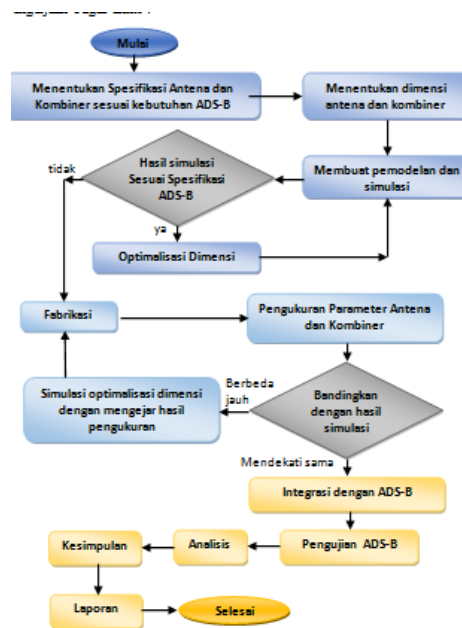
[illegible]

Mulai

Menentukan Spesifikasi Antena dan Kombiner sesuai kebutuhan ADS-B

Menentukan dimensi antena dan kombiner

tidak

Hasil simulasi Sesuai Spesifikasi ADS-B

Membuat pemodelan dan simulasi

ya

Optimalisasi Dimensi

Fabrikasi

Pengukuran Parameter Antena dan Kombiner

Simulasi optimalisasi dimensi dengan mengejar hasil pengukuran

Berbeda jauh

Bandingkan dengan hasil simulasi

Mendekati sama

Integrasi dengan ADS-B

Kesimpulan

Analisis

Pengujian ADS-B

Laporan

Selesai